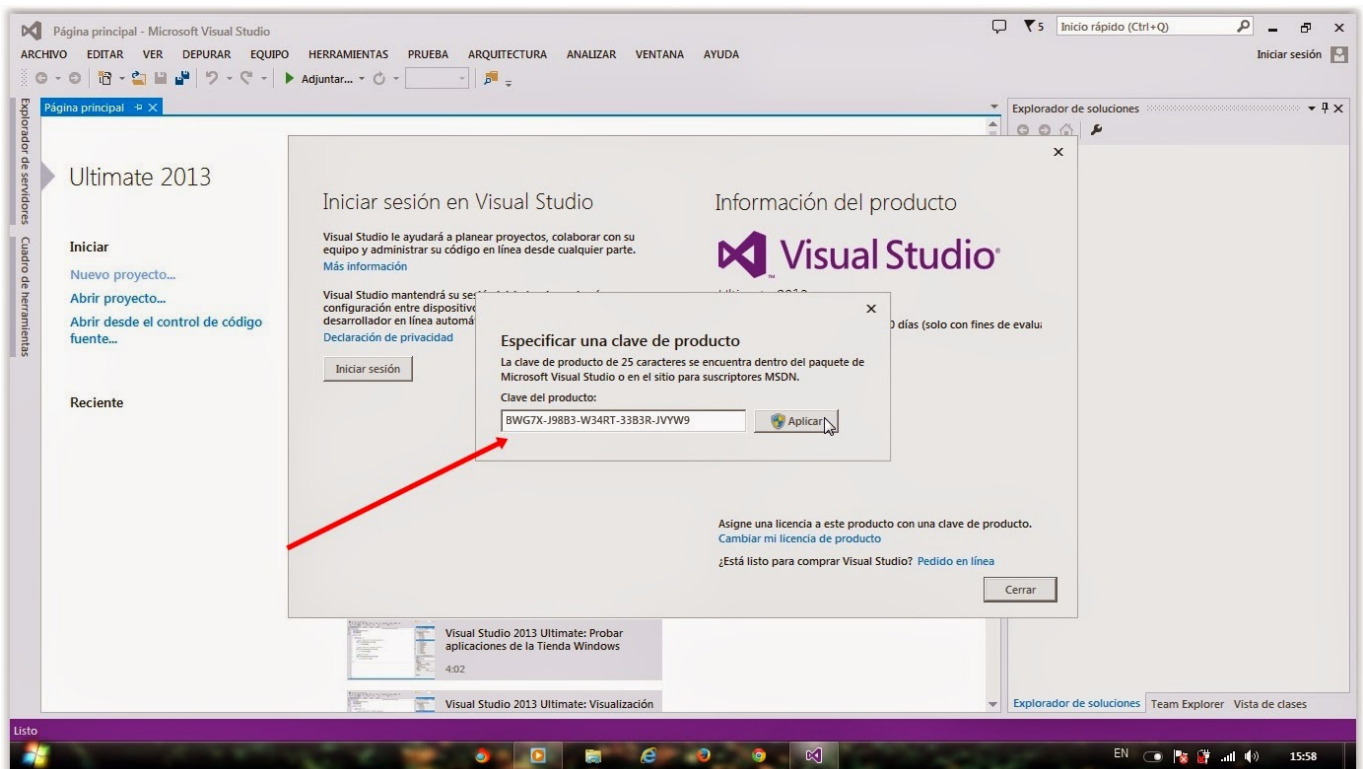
Página principal - Microsoft Visual Studio

5 Inicio rápido (Ctrl+Q)

ARCHIVO EDITAR VER DEPURAR EQUIPO HERRAMIENTAS PRUEBA ARQUITECTURA ANALIZAR VENTANA AYUDA

Iniciar sesión

Adjuntar...

Página principal

Explorador de servidores Cuadro de herramientas

Explorador de soluciones

Ultimate 2013

Iniciar

Nuevo proyecto...

Abrir proyecto...

Abrir desde el control de código fuente...

Reciente

Iniciar sesión en Visual Studio

Visual Studio le ayudará a planear proyectos, colaborar con su equipo y administrar su código en línea desde cualquier parte.

Más información

Visual Studio mantendrá su se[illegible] configuración entre dispositivo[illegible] desarrollador en línea automá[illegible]

Declaración de privacidad

Iniciar sesión

Información del producto

Visual Studio

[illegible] días (solo con fines de evalu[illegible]

Especificar una clave de producto

La clave de producto de 25 caracteres se encuentra dentro del paquete de Microsoft Visual Studio o en el sitio para suscriptores MSDN.

Clave del producto:

BWG7X-J98B3-W34RT-33B3R-JVYW9

Aplicar

Asigne una licencia a este producto con una clave de producto.

Cambiar mi licencia de producto

¿Está listo para comprar Visual Studio? Pedido en línea

Cerrar

Visual Studio 2013 Ultimate: Probar aplicaciones de la Tienda Windows

4:02

Visual Studio 2013 Ultimate: Visualización

Explorador de soluciones Team Explorer Vista de clases

Listo

EN 15:58